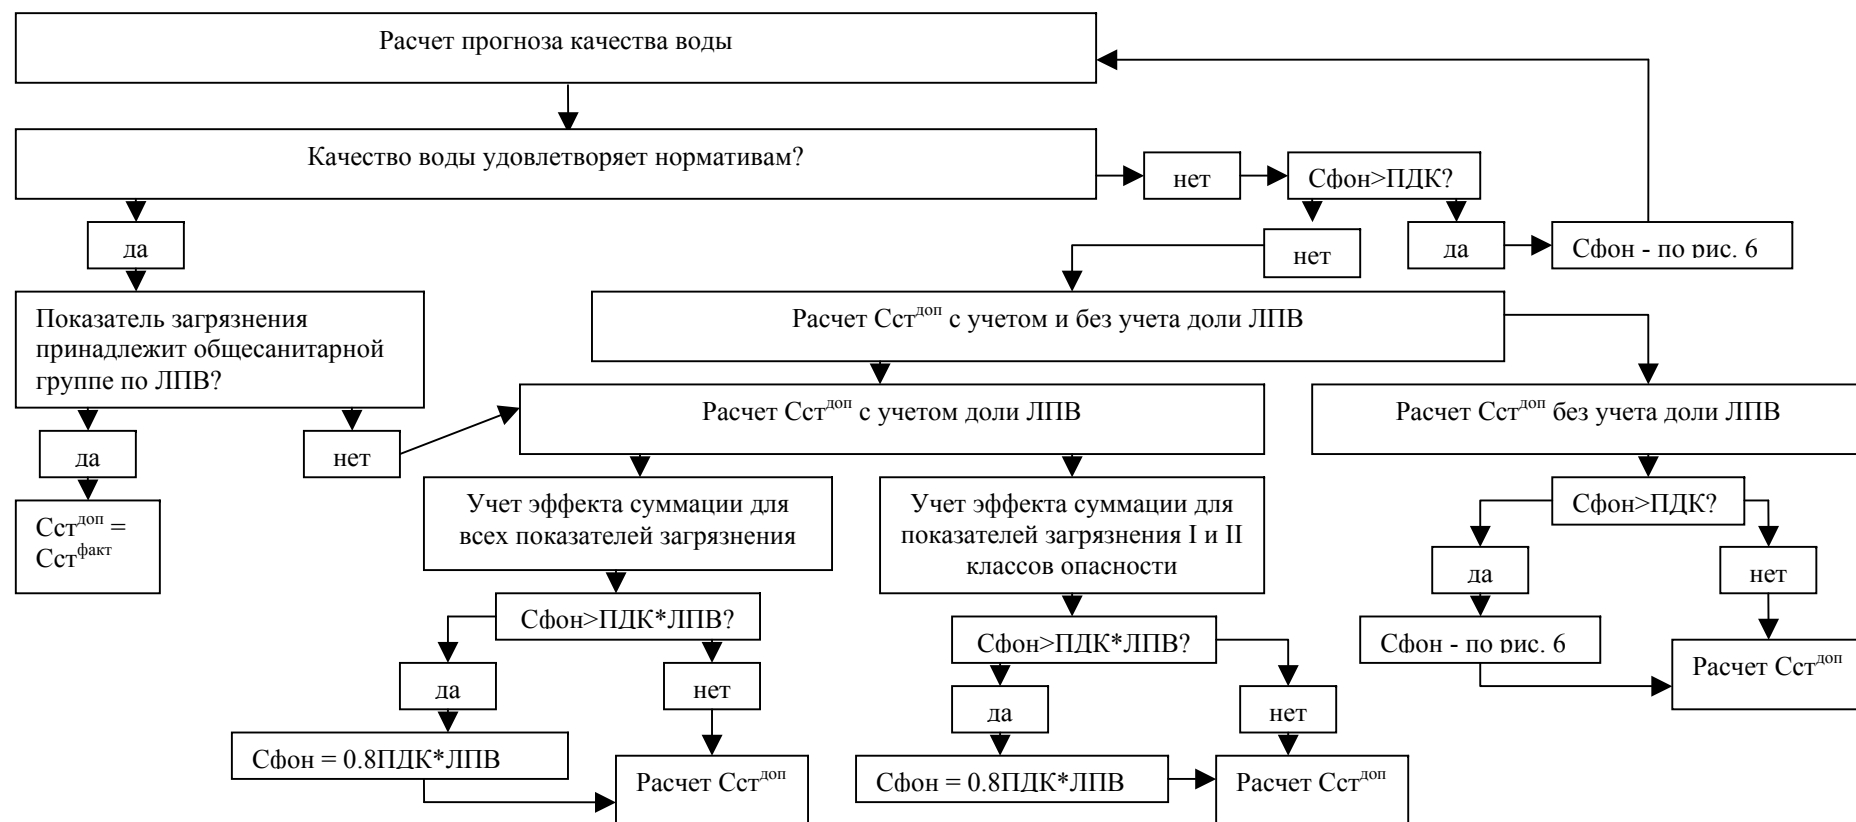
Расчет прогноза качества воды

Качество воды удовлетворяет нормативам?

нет

Сфон>ПДК?

да

Сфон - по рис. 6

нет

да

Расчет Сст$^{доп}$ с учетом и без учета доли ЛПВ

Показатель загрязнения принадлежит общесанитарной группе по ЛПВ?

да

нет

Сст$^{доп}$ = Сст$^{факт}$

Расчет Сст$^{доп}$ с учетом доли ЛПВ

Расчет Сст$^{доп}$ без учета доли ЛПВ

Учет эффекта суммации для всех показателей загрязнения

Учет эффекта суммации для показателей загрязнения I и II классов опасности

Сфон>ПДК?

да

нет

Сфон - по рис. 6

Расчет Сст$^{доп}$

Сфон>ПДК*ЛПВ?

да

нет

Сфон = 0.8ПДК*ЛПВ

Расчет Сст$^{доп}$

Сфон>ПДК*ЛПВ?

да

нет

Сфон = 0.8ПДК*ЛПВ

Расчет Сст$^{доп}$